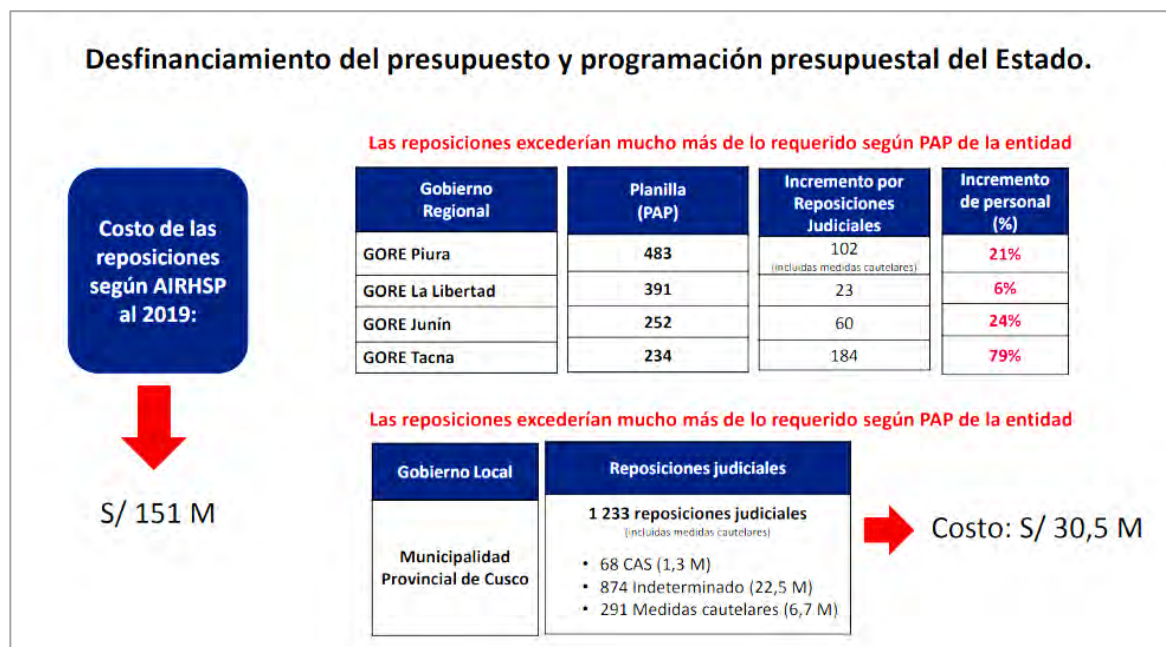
Desfinanciamiento del presupuesto y programación presupuestal del Estado.

Costo de las reposiciones según AIRHSP al 2019:

S/ 151 M

Las reposiciones excederían mucho más de lo requerido según PAP de la entidad

| Gobierno Regional | Planilla (PAP) | Incremento por Reposiciones Judiciales | Incremento de personal (%) |
|---|---|---|---|
| GORE Piura | 483 | 102 (incluidas medidas cautelares) | 21% |
| GORE La Libertad | 391 | 23 | 6% |
| GORE Junín | 252 | 60 | 24% |
| GORE Tacna | 234 | 184 | 79% |

Las reposiciones excederían mucho más de lo requerido según PAP de la entidad

| Gobierno Local | Reposiciones judiciales |
|---|---|
| Municipalidad Provincial de Cusco | 1 233 reposiciones judiciales (incluidas medidas cautelares) • 68 CAS (1,3 M) • 874 Indeterminado (22,5 M) • 291 Medidas cautelares (6,7 M) |

Costo: S/ 30,5 M